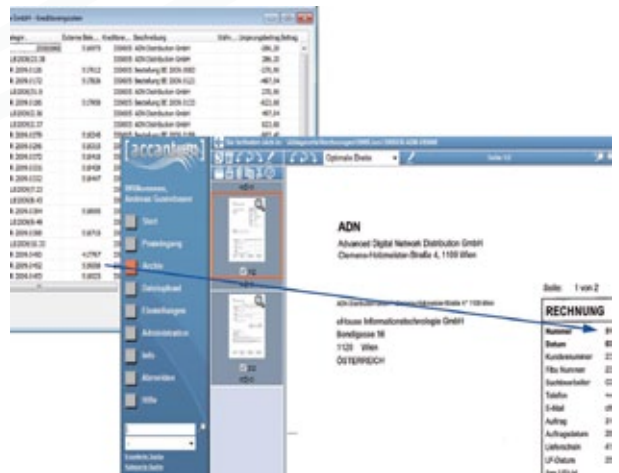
accantum

Start

Posteingang

Archiv

Optimale Breite

ADN

Advanced Digital Network Distribution GmbH

Clemens-Holzmeister-Straße 4, 1100 Wien

Seite: 1 von 2

RECHNUNG

Nummer

Datum

Kundennummer

Telefon

E-Mail

Auftrag

Auftragsdatum

Lieferschein

LF-Datum

eHouse Informationstechnologie GmbH

1120 Wien

ÖSTERREICH

Info

Abmelden

Hilfe

Einstellungen

Administration

ADN Distribution GmbH